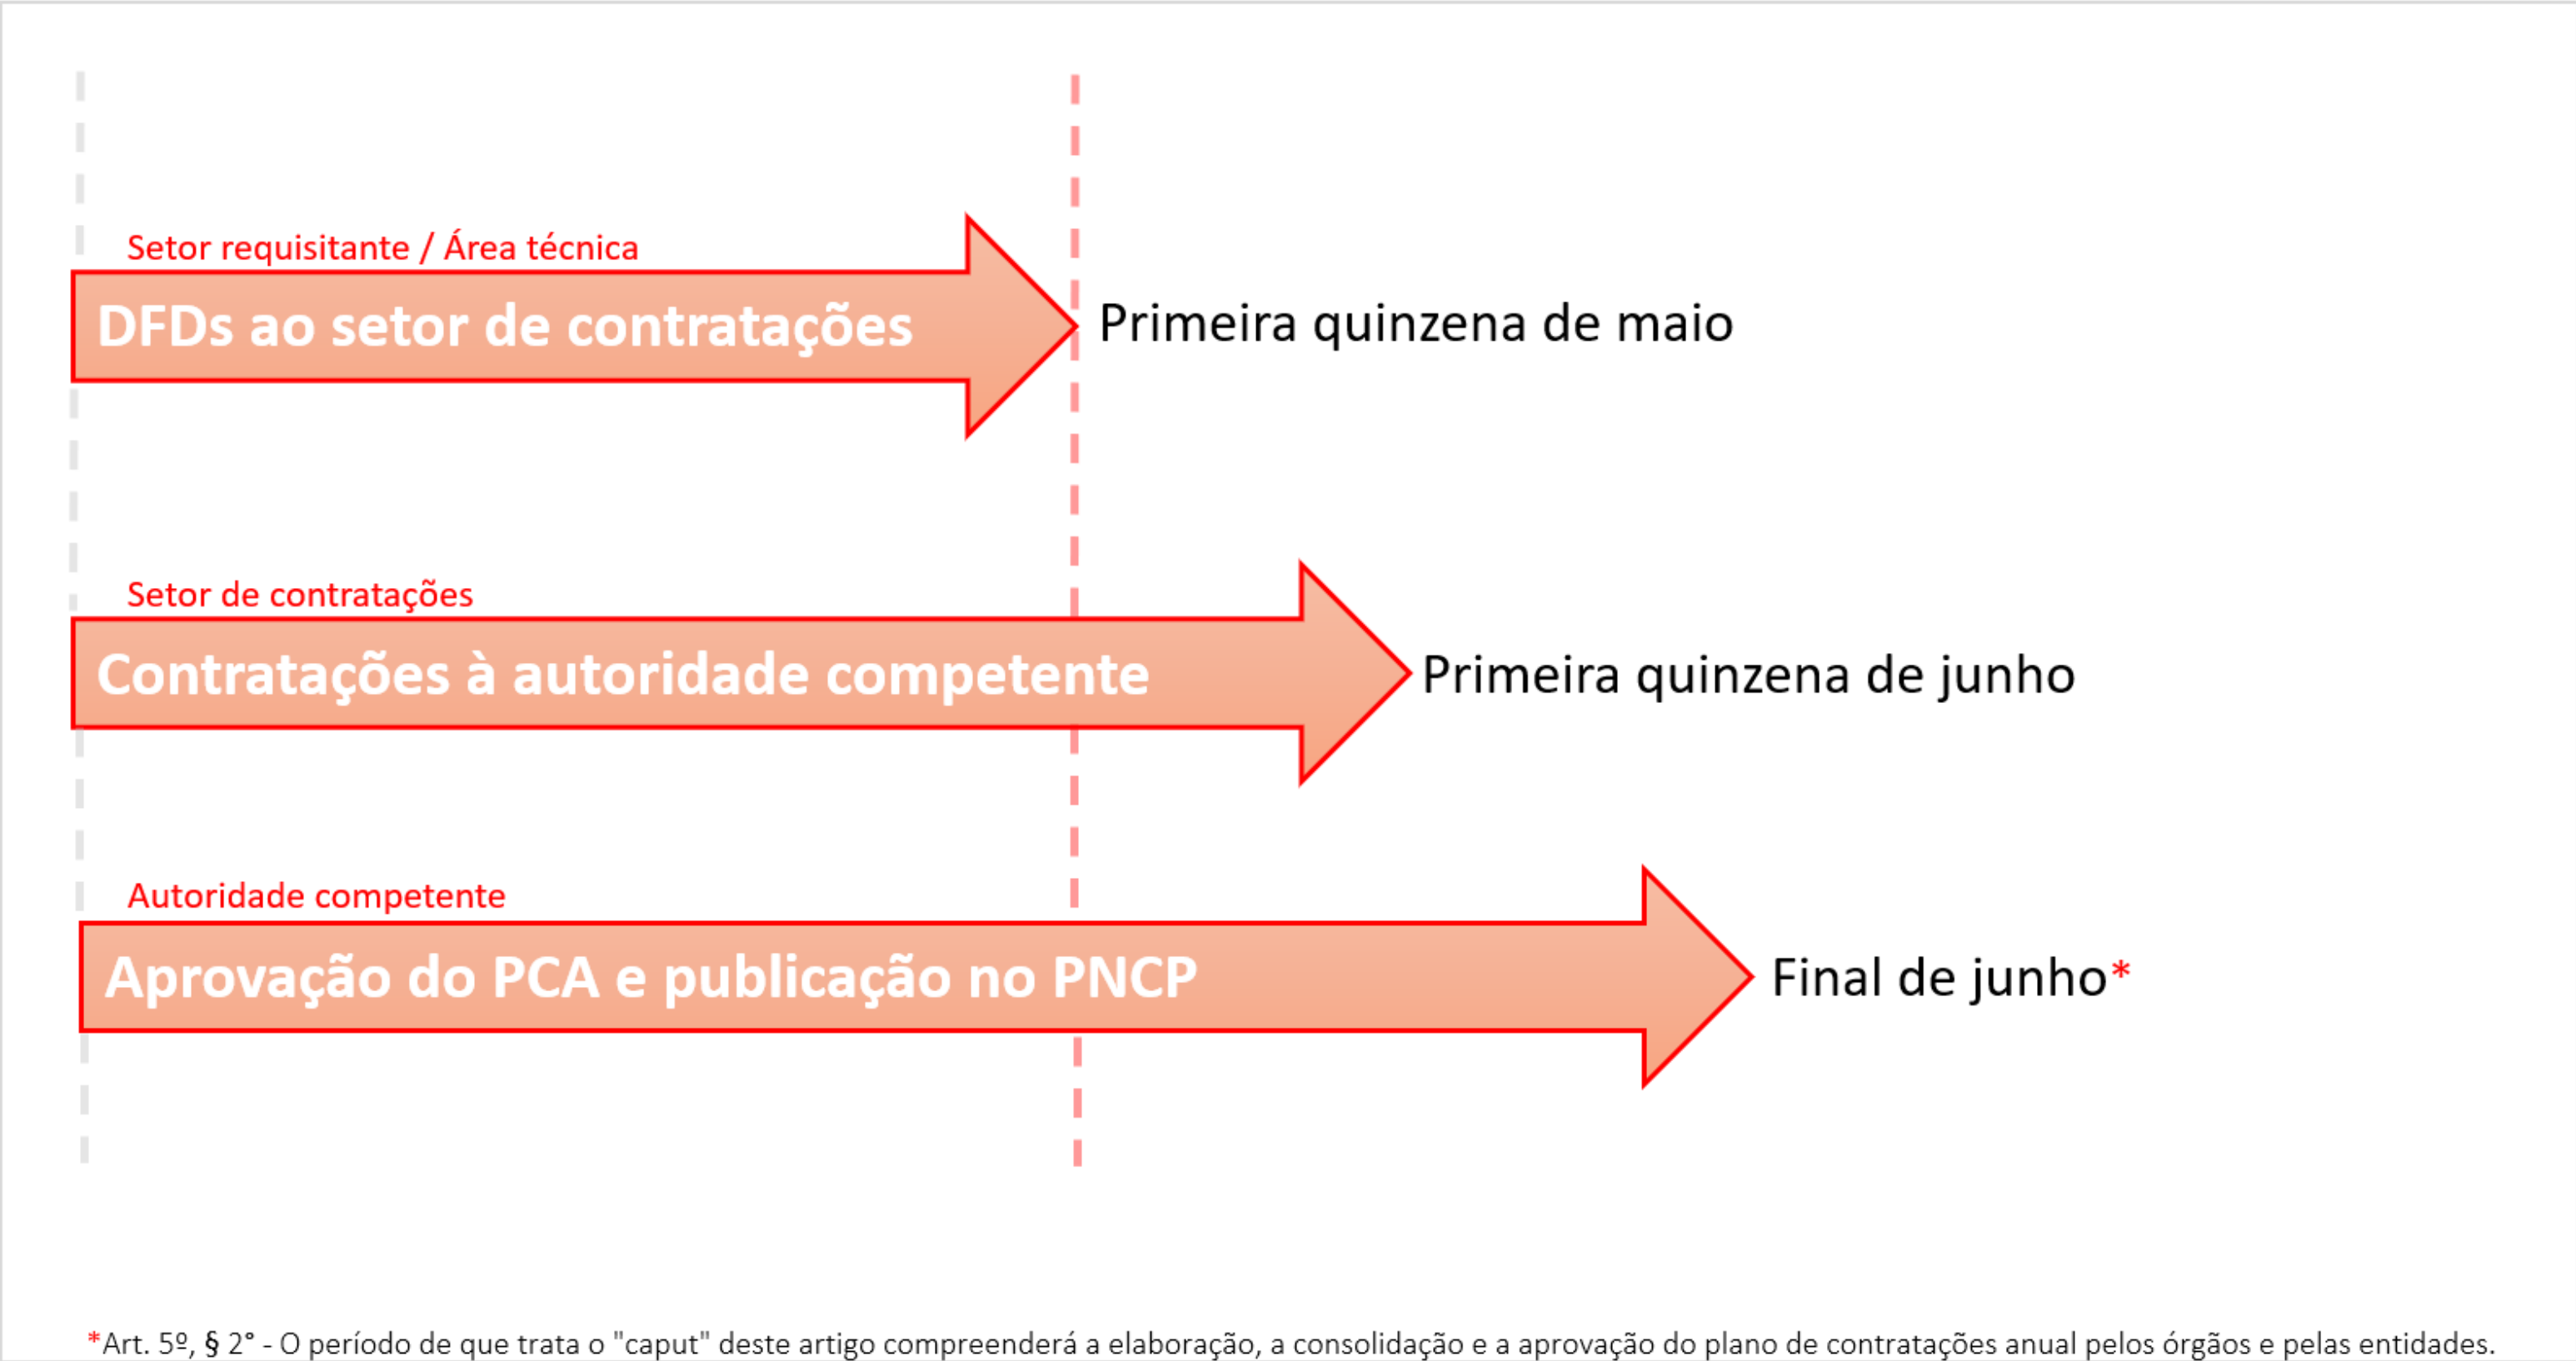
Setor requisitante / Área técnica

DFDs ao setor de contratações

Primeira quinzena de maio

Setor de contratações

Contratações à autoridade competente

Primeira quinzena de junho

Autoridade competente

Aprovação do PCA e publicação no PNCP

Final de junho*

*Art. 5º, § 2° - O período de que trata o "caput" deste artigo compreenderá a elaboração, a consolidação e a aprovação do plano de contratações anual pelos órgãos e pelas entidades.